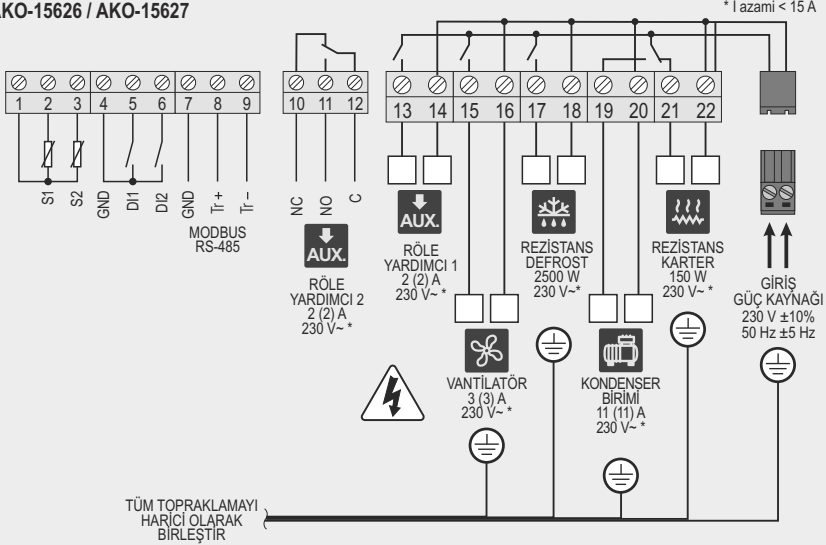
AKO-15626 / AKO-15627

* I azami < 15 A

1 2 3 4 5 6 7 8 9

S1 S2 GND DI1 DI2 GND Tr + Tr –

MODBUS RS-485

10 11 12

NC NO C

AUX.

RÖLE YARDIMCI 2 2 (2) A 230 V~ *

13 14 15 16 17 18 19 20 21 22

AUX.

RÖLE YARDIMCI 1 2 (2) A 230 V~ *

REZİSTANS DEFROST 2500 W 230 V~*

REZİSTANS KARTER 150 W 230 V~ *

GİRİŞ GÜÇ KAYNAĞI 230 V ±10% 50 Hz ±5 Hz

VANTİLATÖR 3 (3) A 230 V~ *

KONDENSER BİRİMİ 11 (11) A 230 V~ *

TÜM TOPRAKLAMAYI HARİCİ OLARAK BİRLEŞTİR